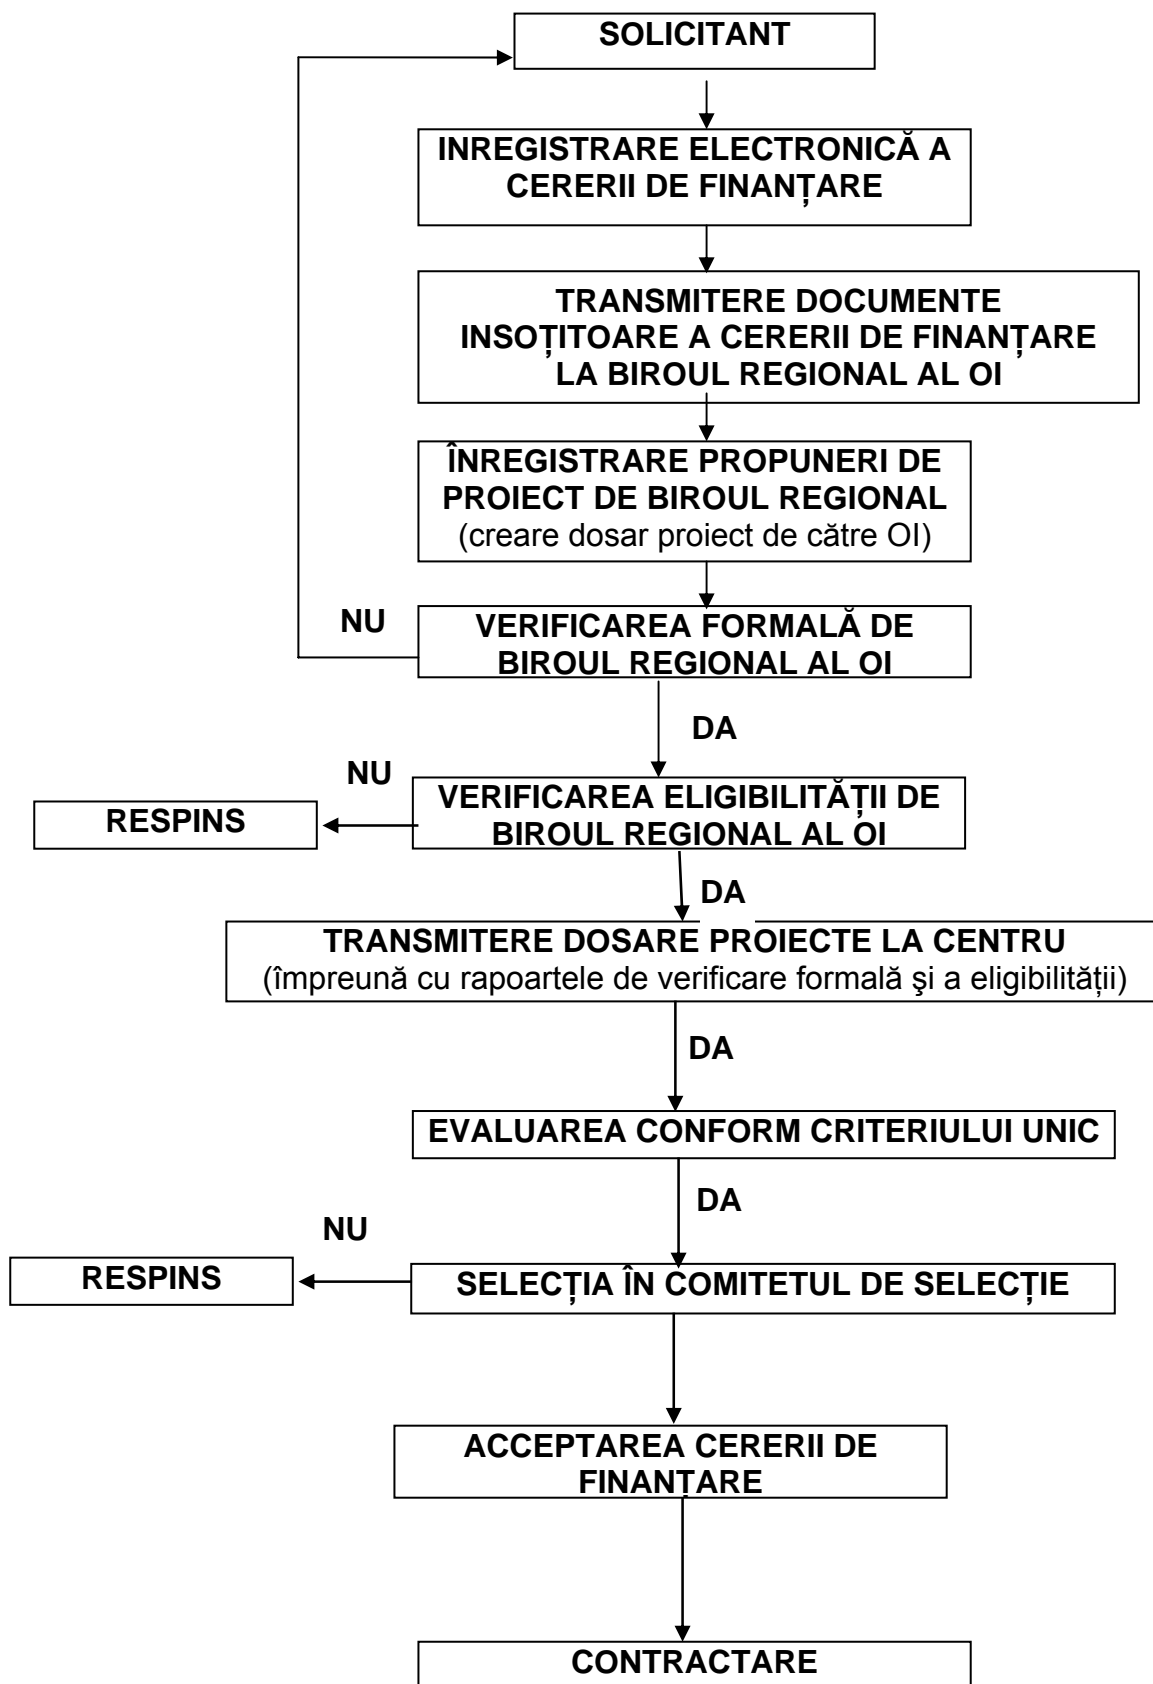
SOLICITANT

INREGISTRARE ELECTRONICĂ A CERERII DE FINANȚARE

TRANSMITERE DOCUMENTE INSOȚITOARE A CERERII DE FINANȚARE LA BIROUL REGIONAL AL OI

ÎNREGISTRARE PROPUNERI DE PROIECT DE BIROUL REGIONAL
(creare dosar proiect de către OI)

NU

VERIFICAREA FORMALĂ DE BIROUL REGIONAL AL OI

DA

NU

RESPINS

VERIFICAREA ELIGIBILITĂȚII DE BIROUL REGIONAL AL OI

DA

TRANSMITERE DOSARE PROIECTE LA CENTRU
(împreună cu rapoartele de verificare formală şi a eligibilității)

DA

EVALUAREA CONFORM CRITERIULUI UNIC

DA

NU

RESPINS

SELECȚIA ÎN COMITETUL DE SELECȚIE

ACCEPTAREA CERERII DE FINANȚARE

CONTRACTARE